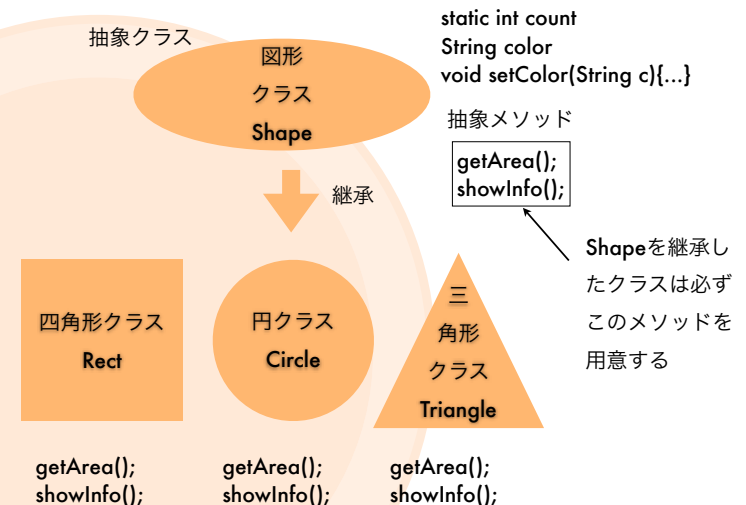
抽象クラス

図形
クラス
Shape

static int count
String color
void setColor(String c){...}

抽象メソッド

getArea();
showInfo();

継承

Shapeを継承したクラスは必ずこのメソッドを用意する

四角形クラス
Rect

円クラス
Circle

三
角形
クラス
Triangle

getArea();
showInfo();

getArea();
showInfo();

getArea();
showInfo();